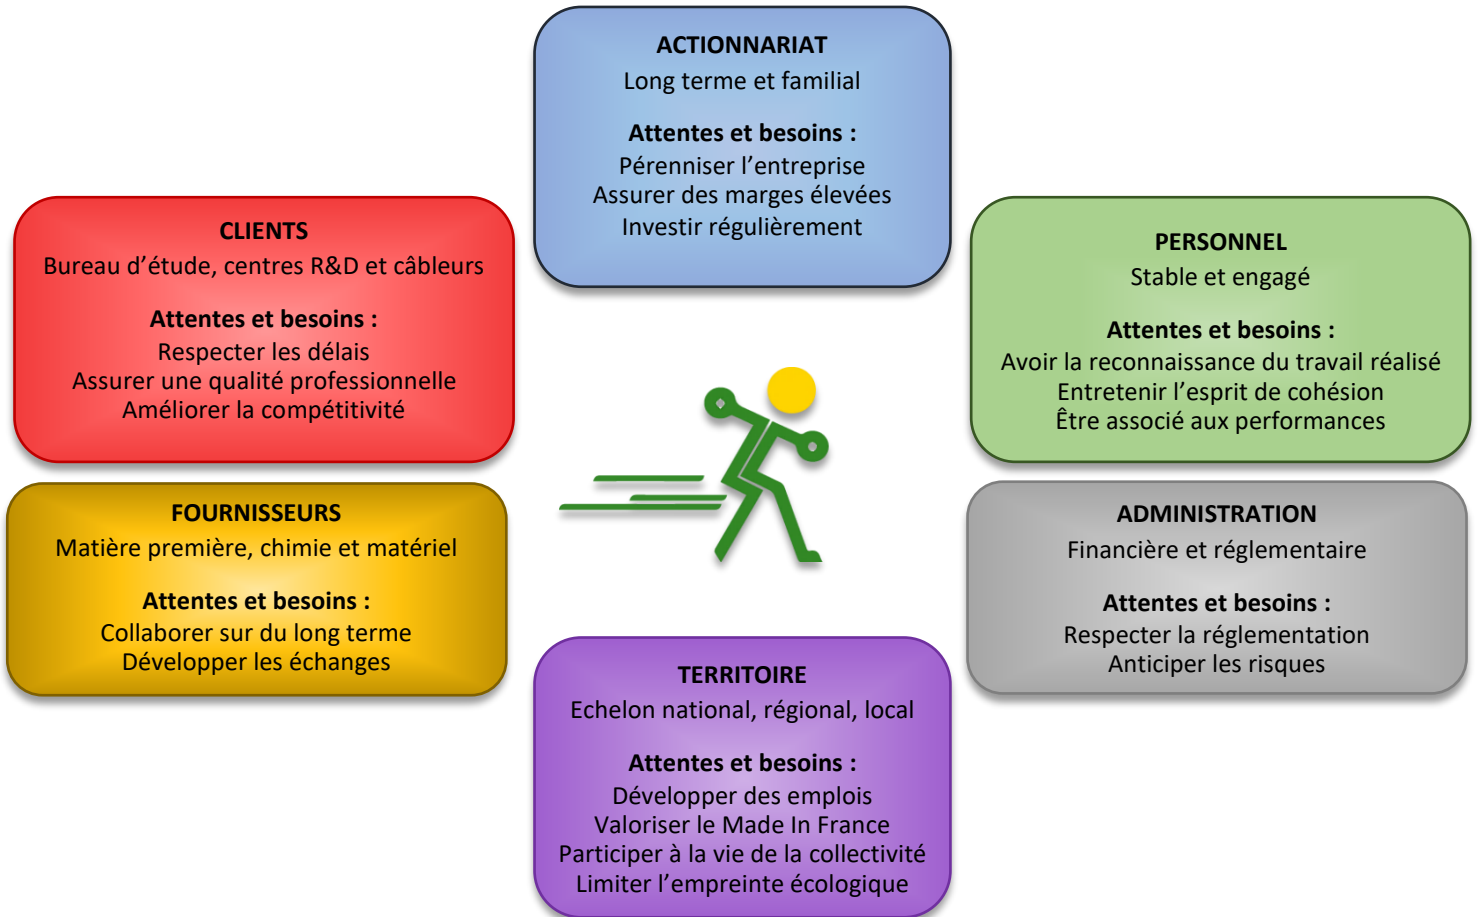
ACTIONNARIAT
Long terme et familial

Attentes et besoins :
Pérenniser l'entreprise
Assurer des marges élevées
Investir régulièrement

CLIENTS
Bureau d'étude, centres R&D et câbleurs

Attentes et besoins :
Respecter les délais
Assurer une qualité professionnelle
Améliorer la compétitivité

PERSONNEL
Stable et engagé

Attentes et besoins :
Avoir la reconnaissance du travail réalisé
Entretenir l'esprit de cohésion
Être associé aux performances

FOURNISSEURS
Matière première, chimie et matériel

Attentes et besoins :
Collaborer sur du long terme
Développer les échanges

ADMINISTRATION
Financière et réglementaire

Attentes et besoins :
Respecter la réglementation
Anticiper les risques

TERRITOIRE
Echelon national, régional, local

Attentes et besoins :
Développer des emplois
Valoriser le Made In France
Participer à la vie de la collectivité
Limiter l'empreinte écologique